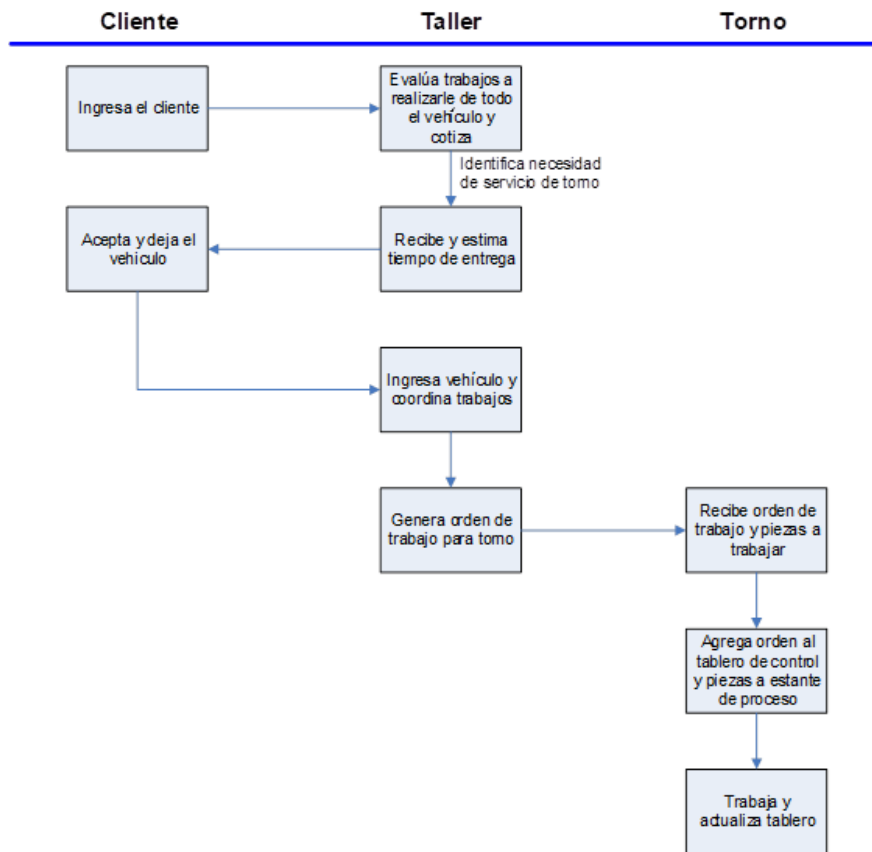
Cliente

Taller

Torno

Ingresa el cliente

Evalúa trabajos a realizarle de todo el vehículo y cotiza

Identifica necesidad de servicio de torno

Acepta y deja el vehículo

Recibe y estima tiempo de entrega

Ingresa vehículo y coordina trabajos

Genera orden de trabajo para torno

Recibe orden de trabajo y piezas a trabajar

Agrega orden al tablero de control y piezas a estante de proceso

Trabaja y actualiza tablero